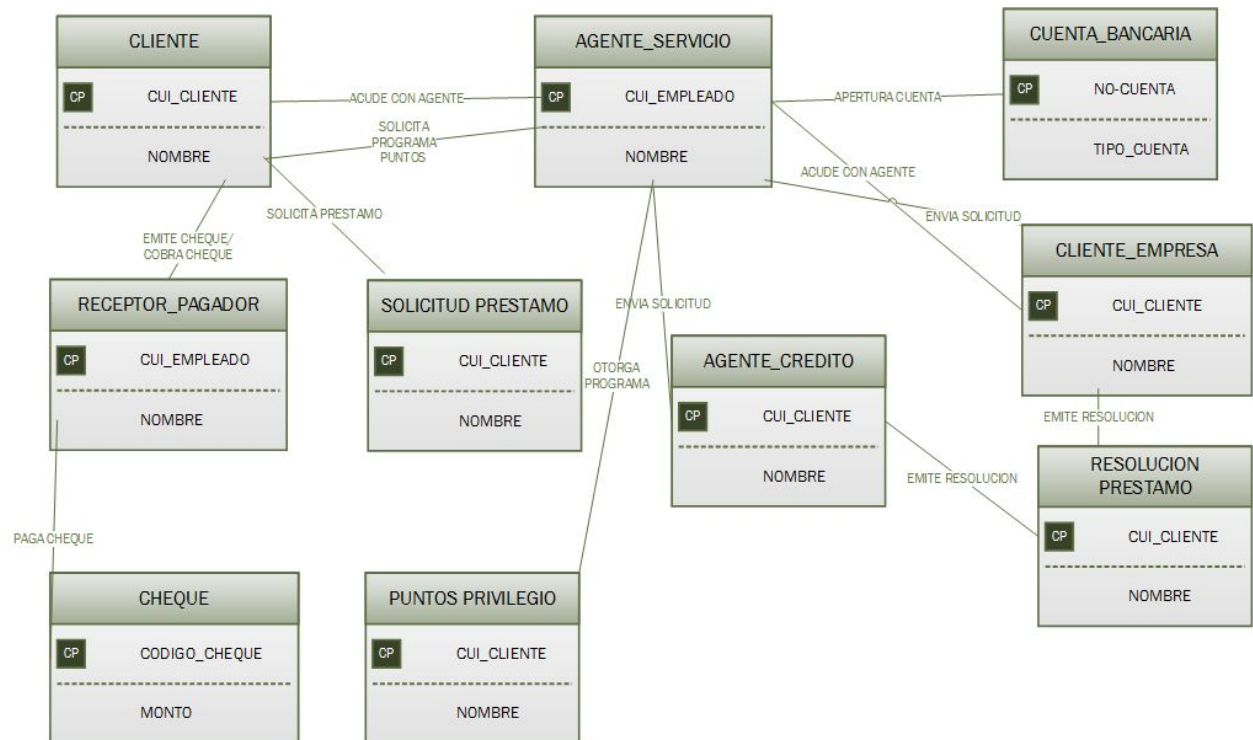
CLIENTE
CP CUI_CLIENTE
NOMBRE

ACUDE CON AGENTE

SOLICITA PROGRAMA PUNTOS

AGENTE_SERVICIO
CP CUI_EMPLEADO
NOMBRE

APERTURA CUENTA

CUENTA_BANCARIA
CP NO-CUENTA
TIPO_CUENTA

ACUDE CON AGENTE

ENVIA SOLICITUD

SOLICITA PRESTAMO

EMITE CHEQUE/ COBRA CHEQUE

CLIENTE_EMPRESA
CP CUI_CLIENTE
NOMBRE

RECEPTOR_PAGADOR
CP CUI_EMPLEADO
NOMBRE

SOLICITUD PRESTAMO
CP CUI_CLIENTE
NOMBRE

ENVIA SOLICITUD

OTORGA PROGRAMA

AGENTE_CREDITO
CP CUI_CLIENTE
NOMBRE

EMITE RESOLUCION

EMITE RESOLUCION

RESOLUCION PRESTAMO
CP CUI_CLIENTE
NOMBRE

PAGA CHEQUE

CHEQUE
CP CODIGO_CHEQUE
MONTO

PUNTOS PRIVILEGIO
CP CUI_CLIENTE
NOMBRE